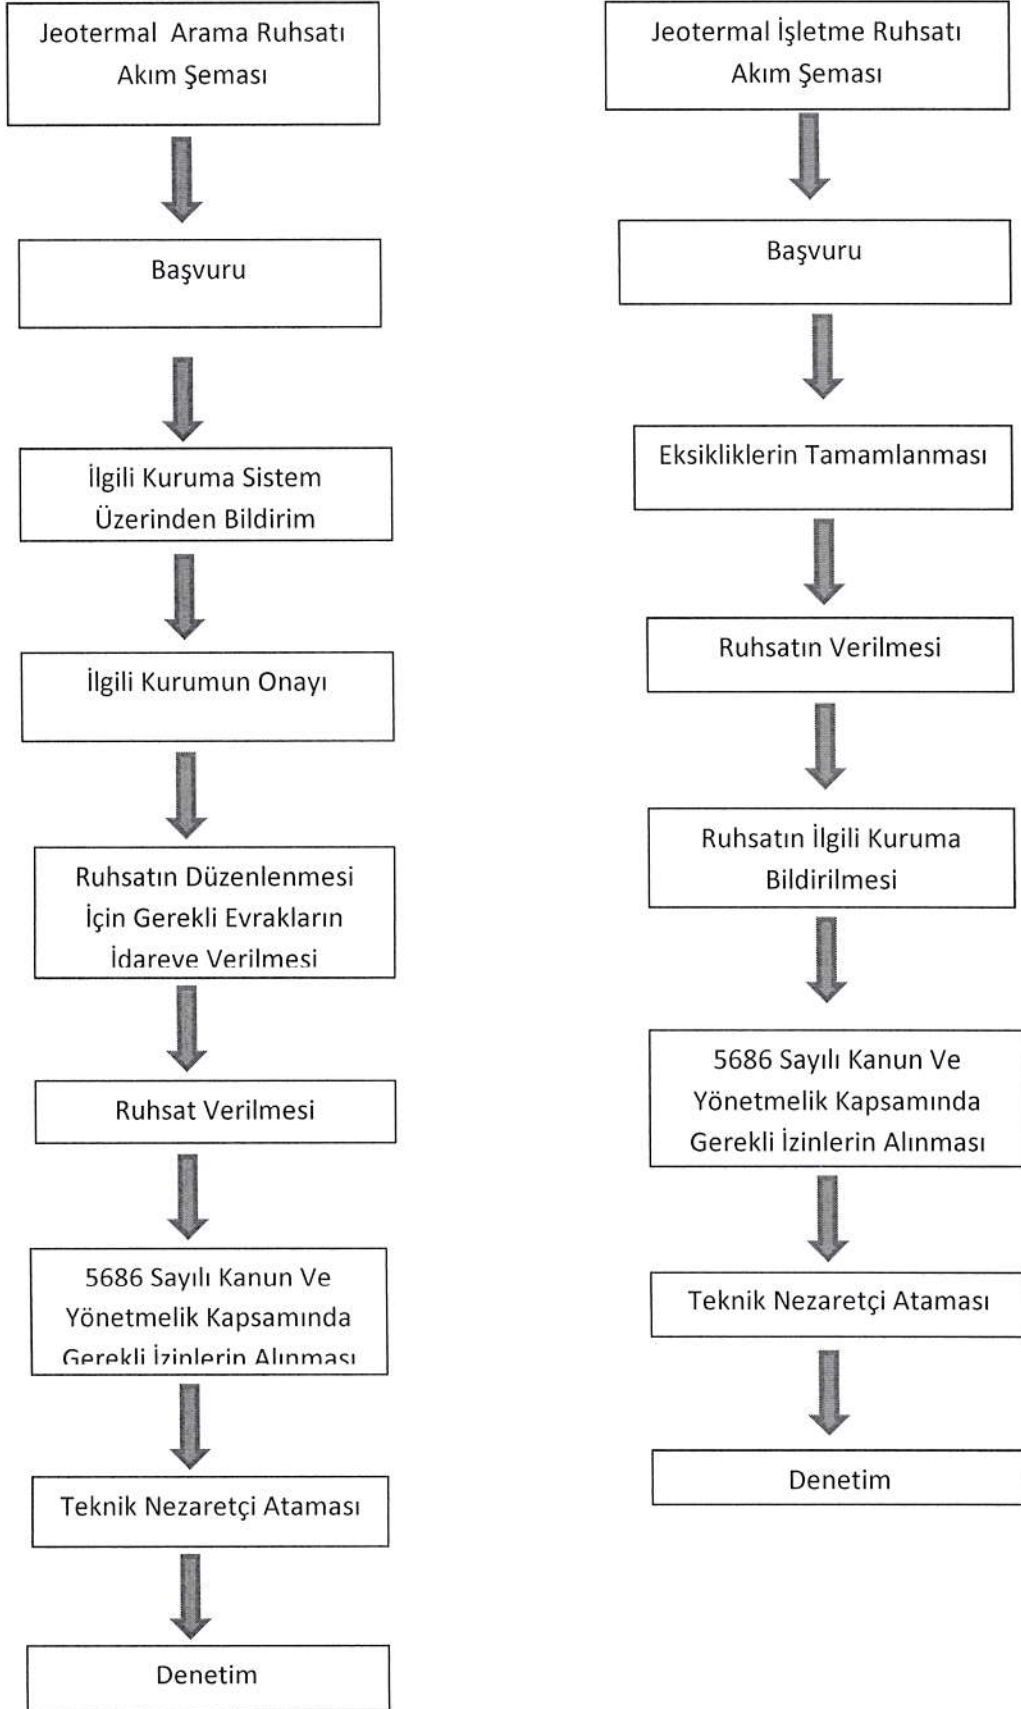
Jeotermal Arama Ruhsatı Akım Şeması

Başvuru

İlgili Kuruma Sistem Üzerinden Bildirim

İlgili Kurumun Onayı

Ruhsatın Düzenlenmesi İçin Gerekli Evrakların İdareye Verilmesi

Ruhsat Verilmesi

5686 Sayılı Kanun Ve Yönetmelik Kapsamında Gerekli İzinlerin Alınması

Teknik Nezaretçi Ataması

Denetim

Jeotermal İşletme Ruhsatı Akım Şeması

Başvuru

Eksikliklerin Tamamlanması

Ruhsatın Verilmesi

Ruhsatın İlgili Kuruma Bildirilmesi

5686 Sayılı Kanun Ve Yönetmelik Kapsamında Gerekli İzinlerin Alınması

Teknik Nezaretçi Ataması

Denetim